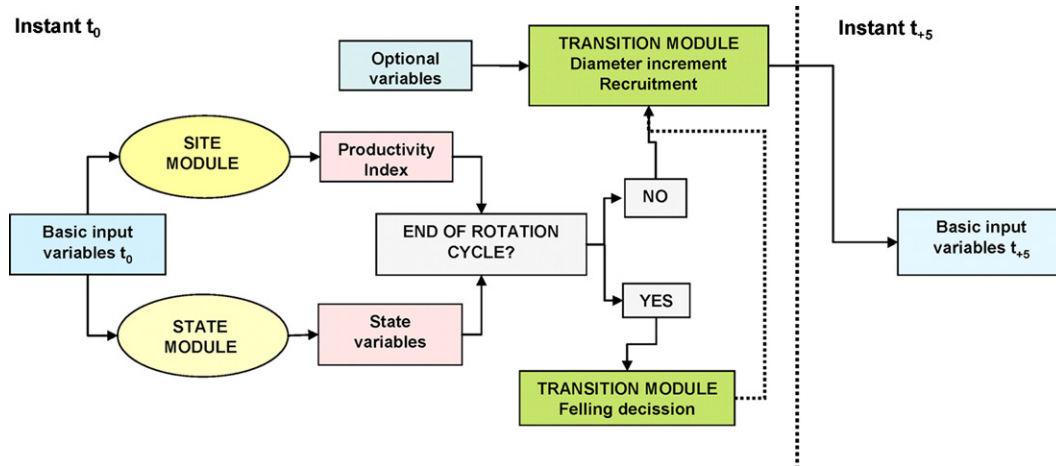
Instant $t_0$

Optional variables

TRANSITION MODULE
Diameter increment
Recruitment

Instant $t_{+5}$

SITE MODULE

Productivity Index

Basic input variables $t_0$

END OF ROTATION CYCLE?

NO

YES

Basic input variables $t_{+5}$

STATE MODULE

State variables

TRANSITION MODULE
Felling decission